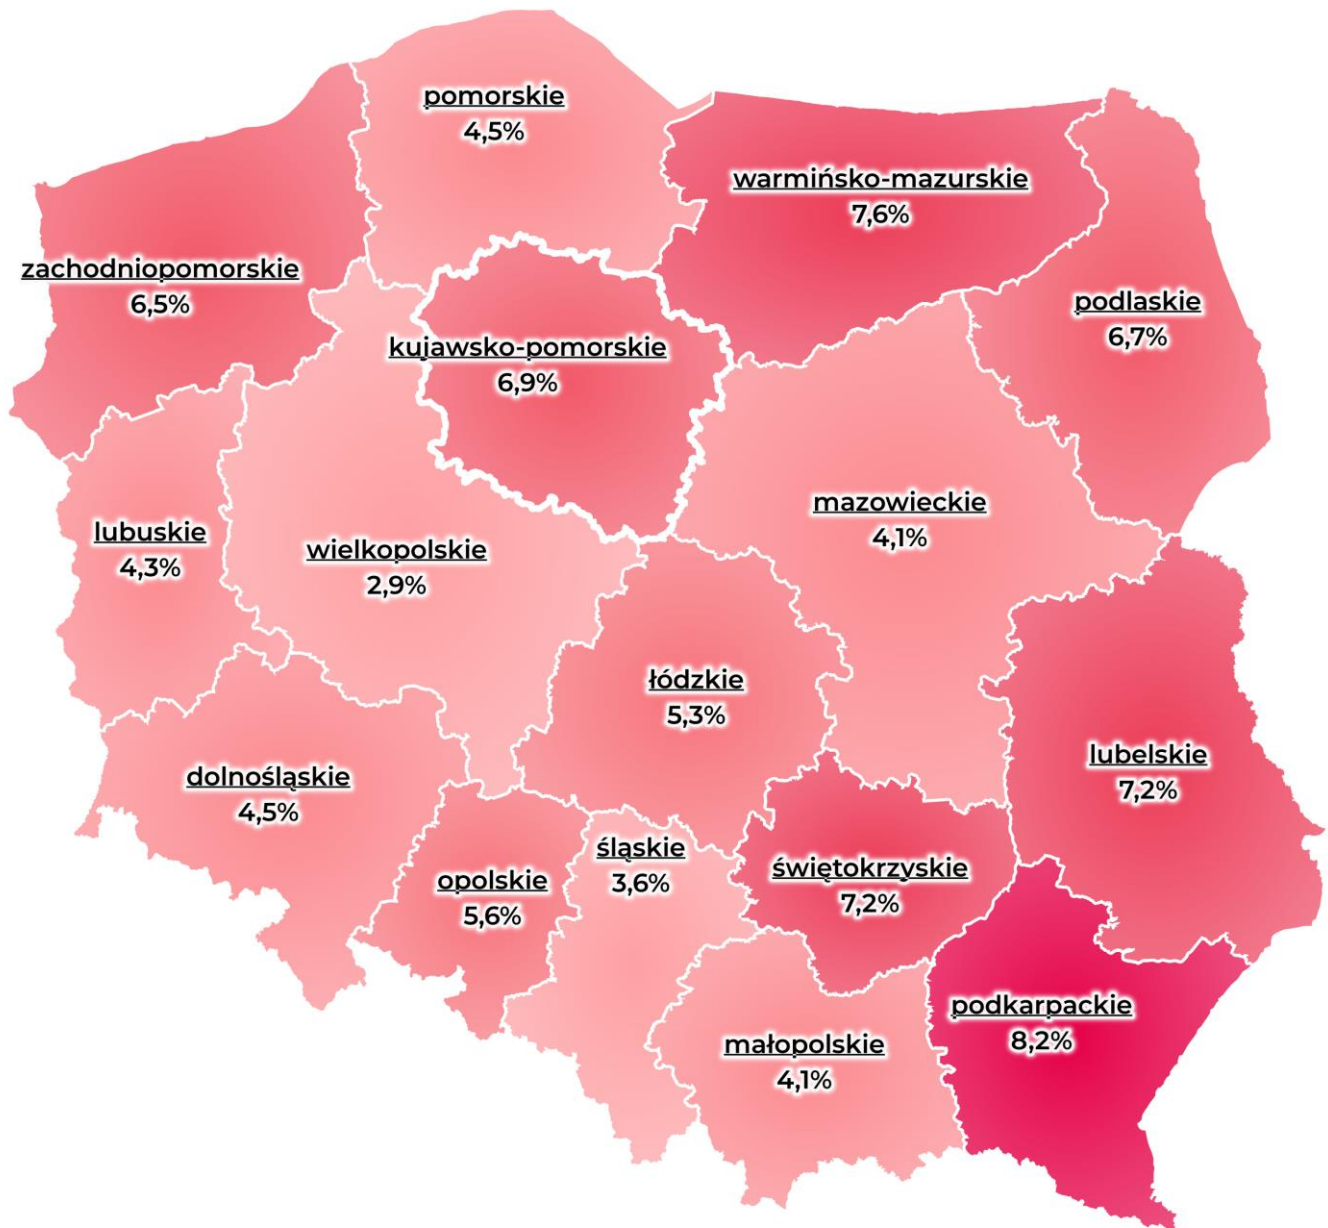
pomorskie
4,5%

warmińsko-mazurskie
7,6%

zachodniopomorskie
6,5%

podlaskie
6,7%

kujawsko-pomorskie
6,9%

mazowieckie
4,1%

lubuskie
4,3%

wielkopolskie
2,9%

łódzkie
5,3%

lubelskie
7,2%

dolnośląskie
4,5%

śląskie
3,6%

opolskie
5,6%

świętokrzyskie
7,2%

podkarpackie
8,2%

małopolskie
4,1%